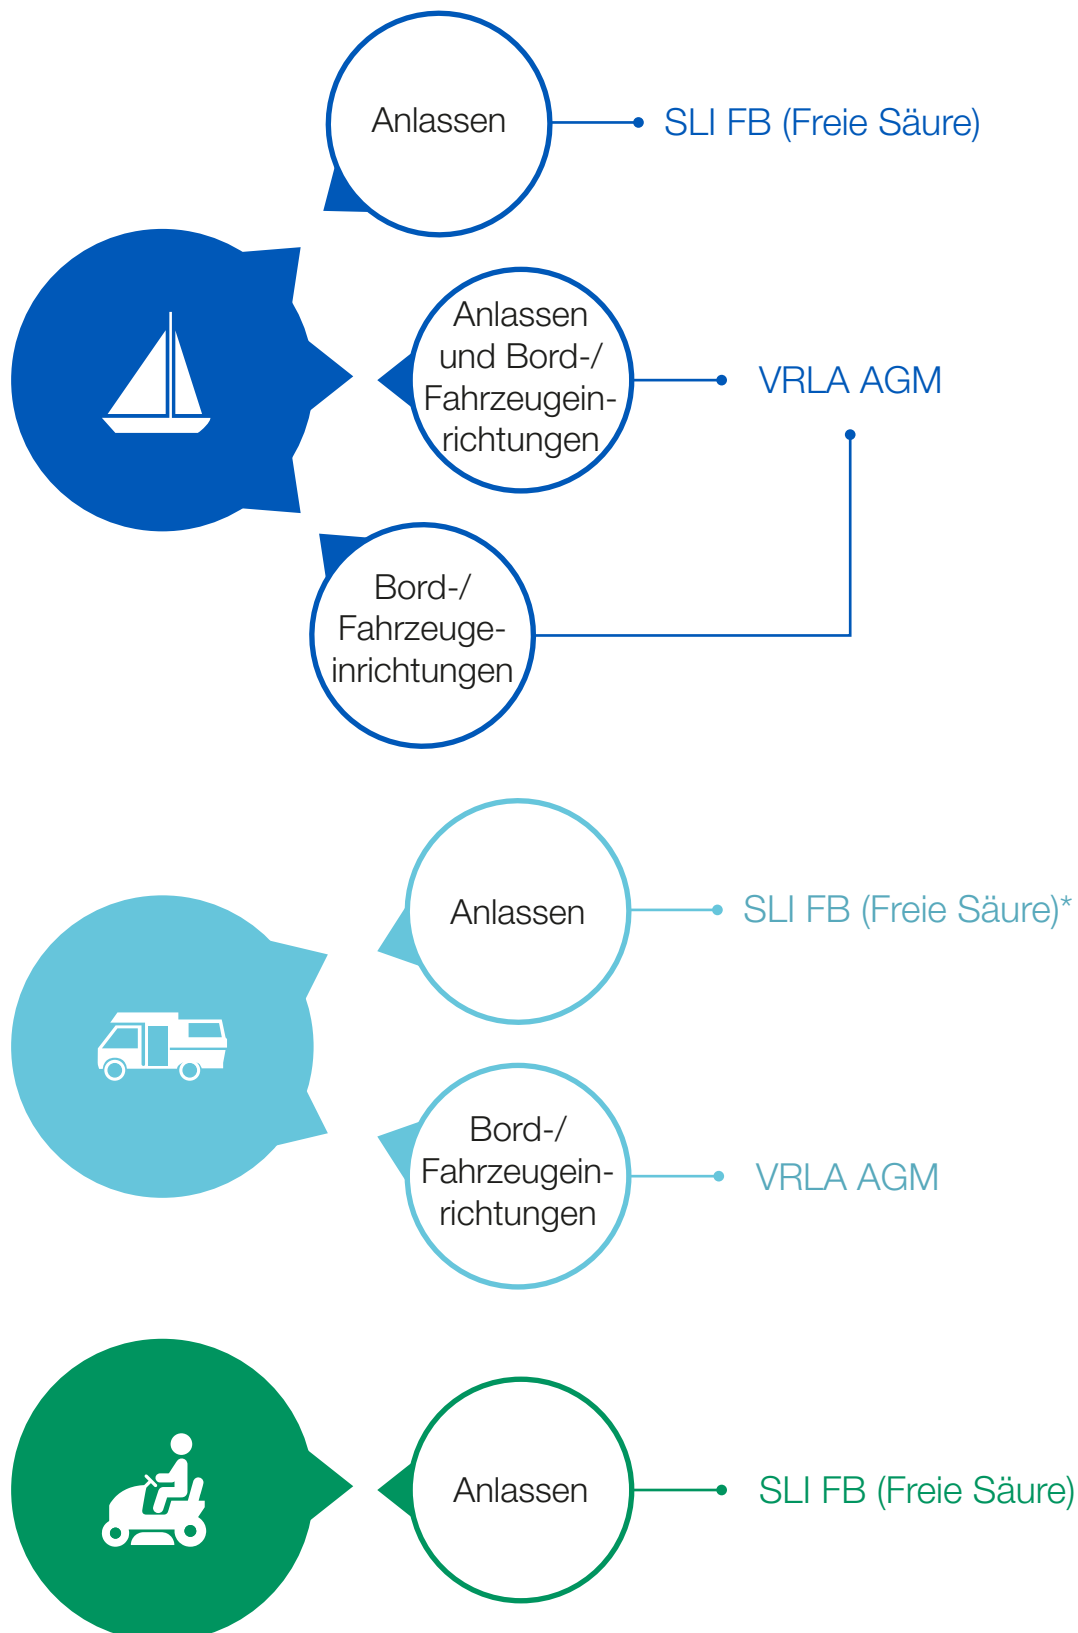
Anlassen

SLI FB (Freie Säure)

Anlassen und Bord-/ Fahrzeugeinrichtungen

VRLA AGM

Bord-/ Fahrzeugeinrichtungen

Anlassen

SLI FB (Freie Säure)*

Bord-/ Fahrzeugeinrichtungen

VRLA AGM

Anlassen

SLI FB (Freie Säure)